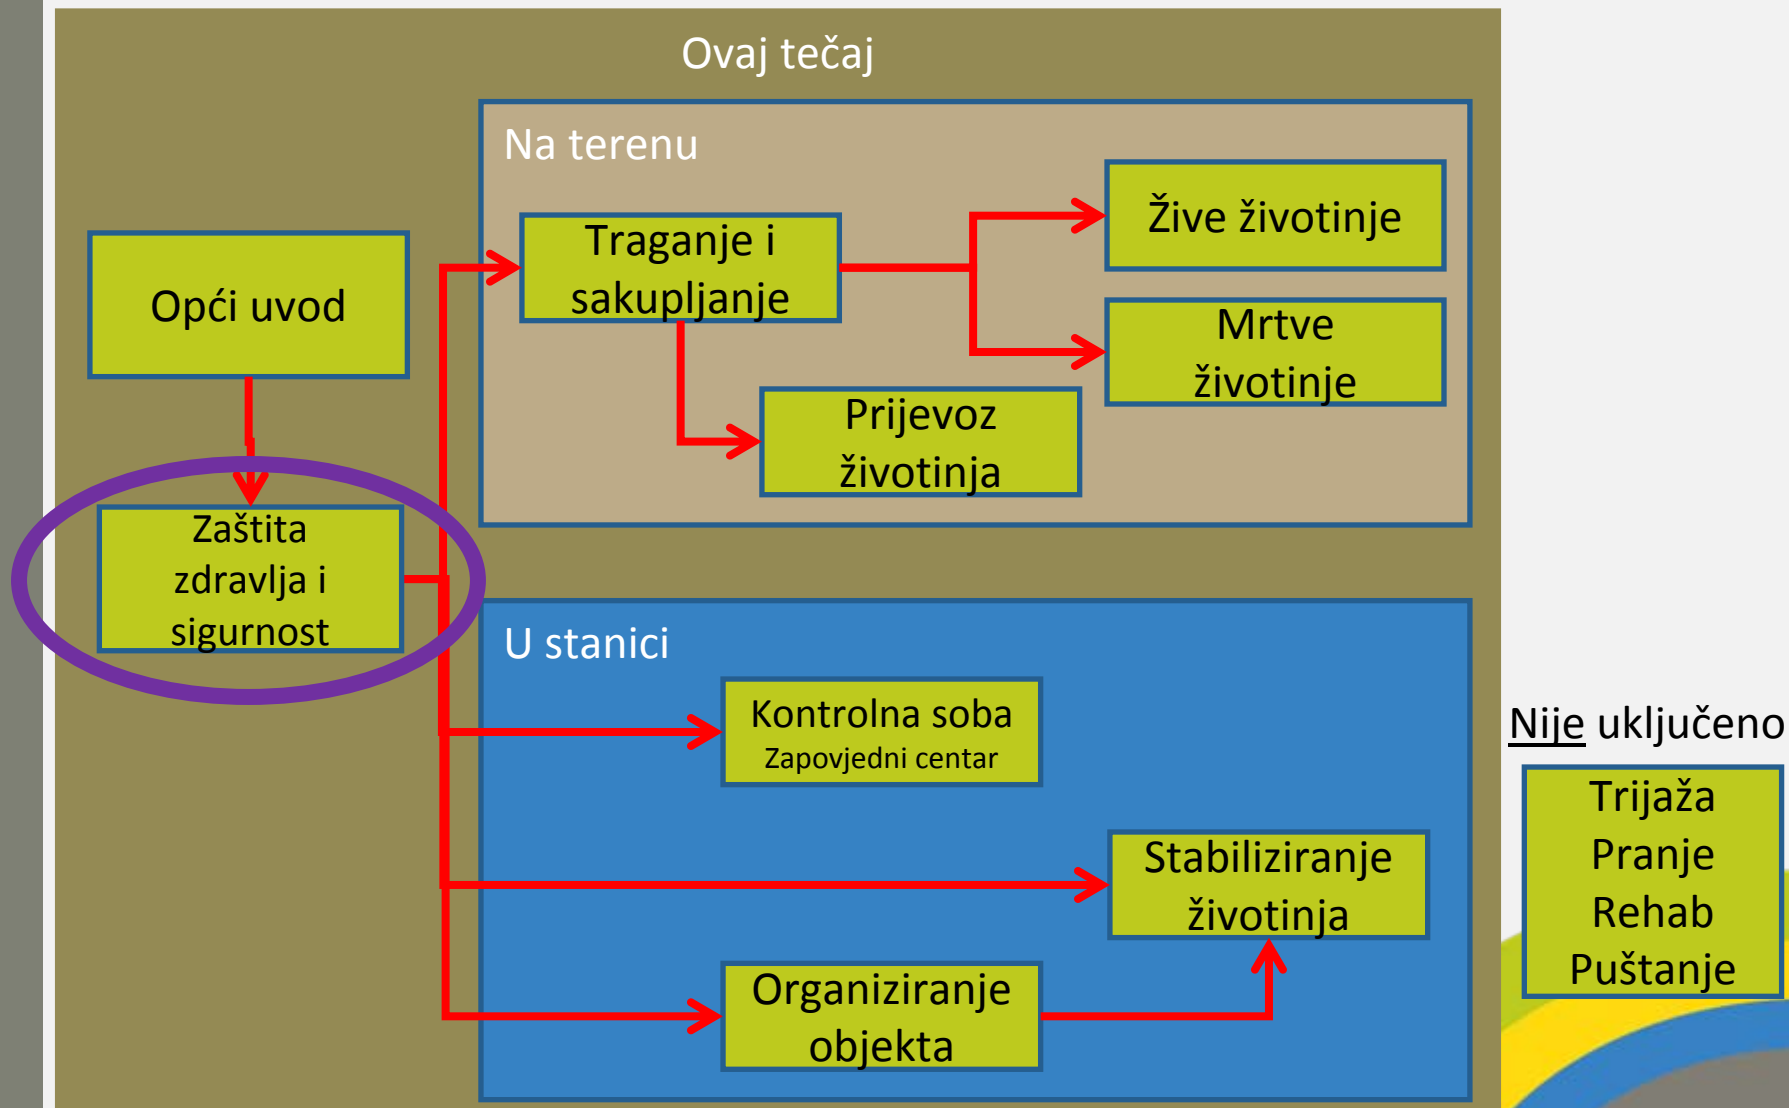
Ovaj tečaj

Opći uvod

Zaštita zdravlja i sigurnost

Na terenu

Traganje i sakupljanje

Žive životinje

Mrtve životinje

Prijevoz životinja

U stanici

Kontrolna soba
Zapovjedni centar

Stabiliziranje životinja

Organiziranje objekta

Nije uključeno

Trijaža
Pranje
Rehab
Puštanje